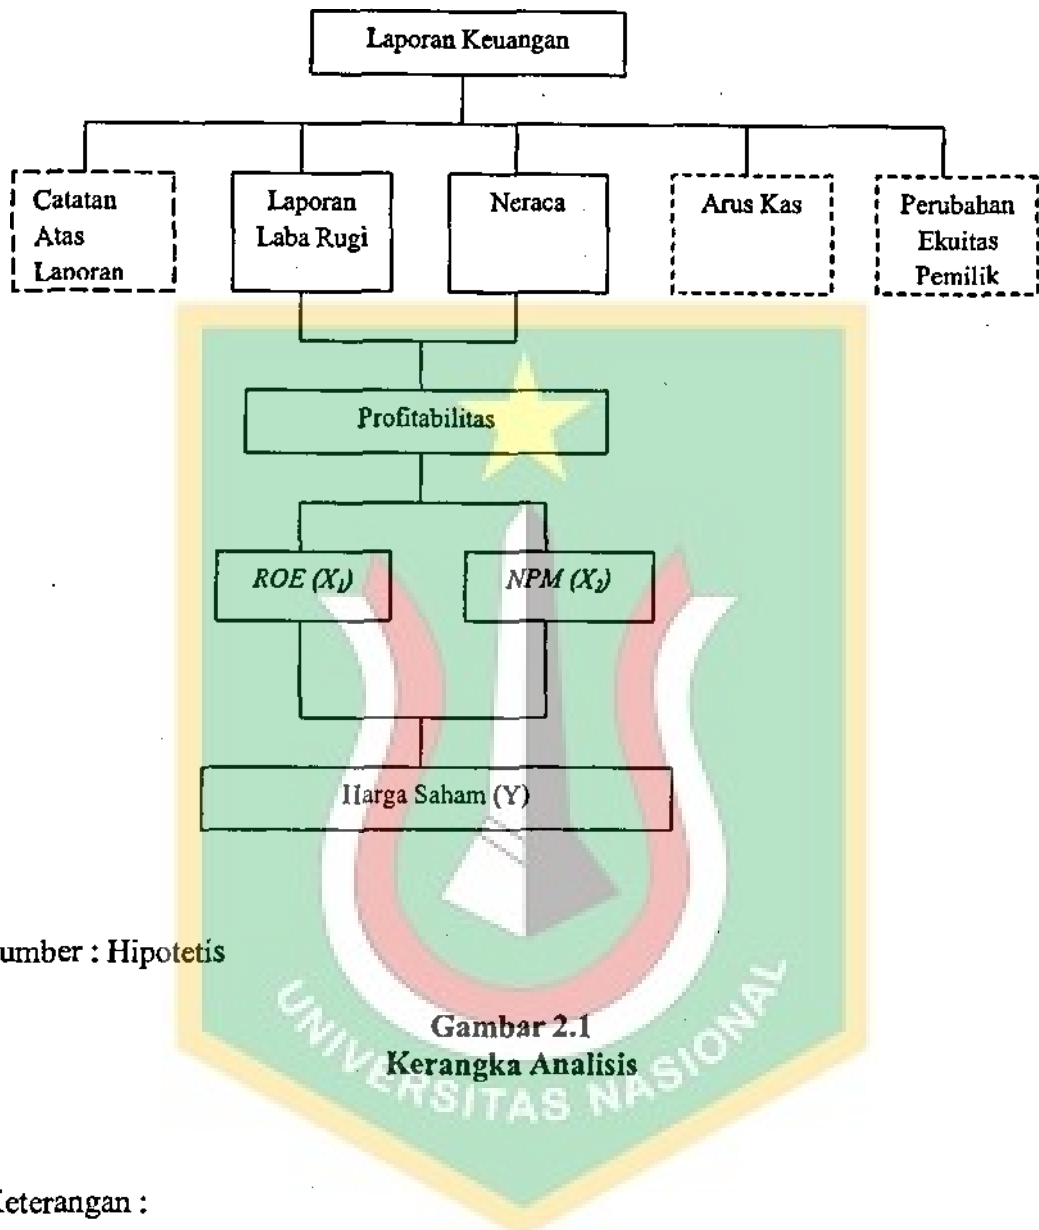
Laporan Keuangan

Catatan Atas Laporan

Laporan Laba Rugi

Neraca

Arus Kas

Perubahan Ekuitas Pemilik

Profitabilitas

*ROE* ($X_1$)

*NPM* ($X_2$)

Harga Saham (Y)

umber : Hipotetis

Gambar 2.1
Kerangka Analisis

UNIVERSITAS NASIONAL

Keterangan :